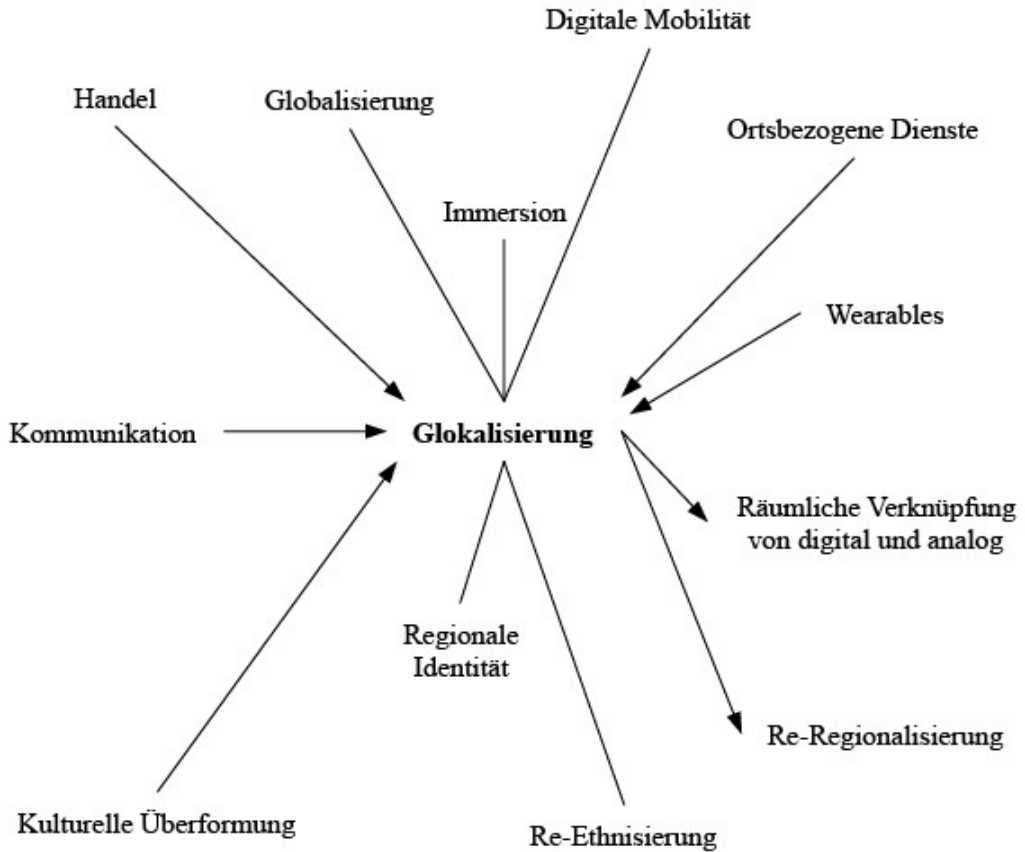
Digitale Mobilität

Handel

Globalisierung

Ortsbezogene Dienste

Immersion

Wearables

Kommunikation

**Glokalisierung**

Räumliche Verknüpfung von digital und analog

Regionale Identität

Re-Regionalisierung

Kulturelle Überformung

Re-Ethnisierung